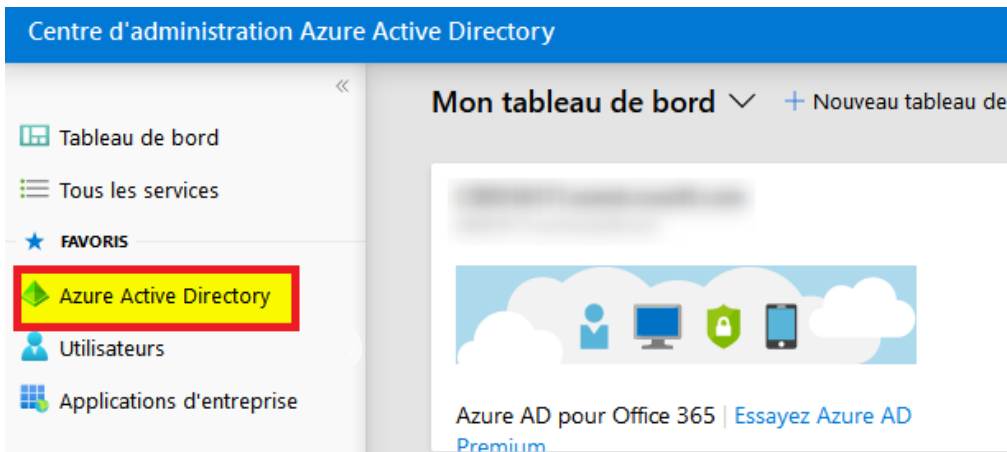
Centre d'administration Azure Active Directory

«

Tableau de bord

Tous les services

FAVORIS

Azure Active Directory

Utilisateurs

Applications d'entreprise

Mon tableau de bord

+ Nouveau tableau de

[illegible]

Azure AD pour Office 365 | Essayez Azure AD Premium